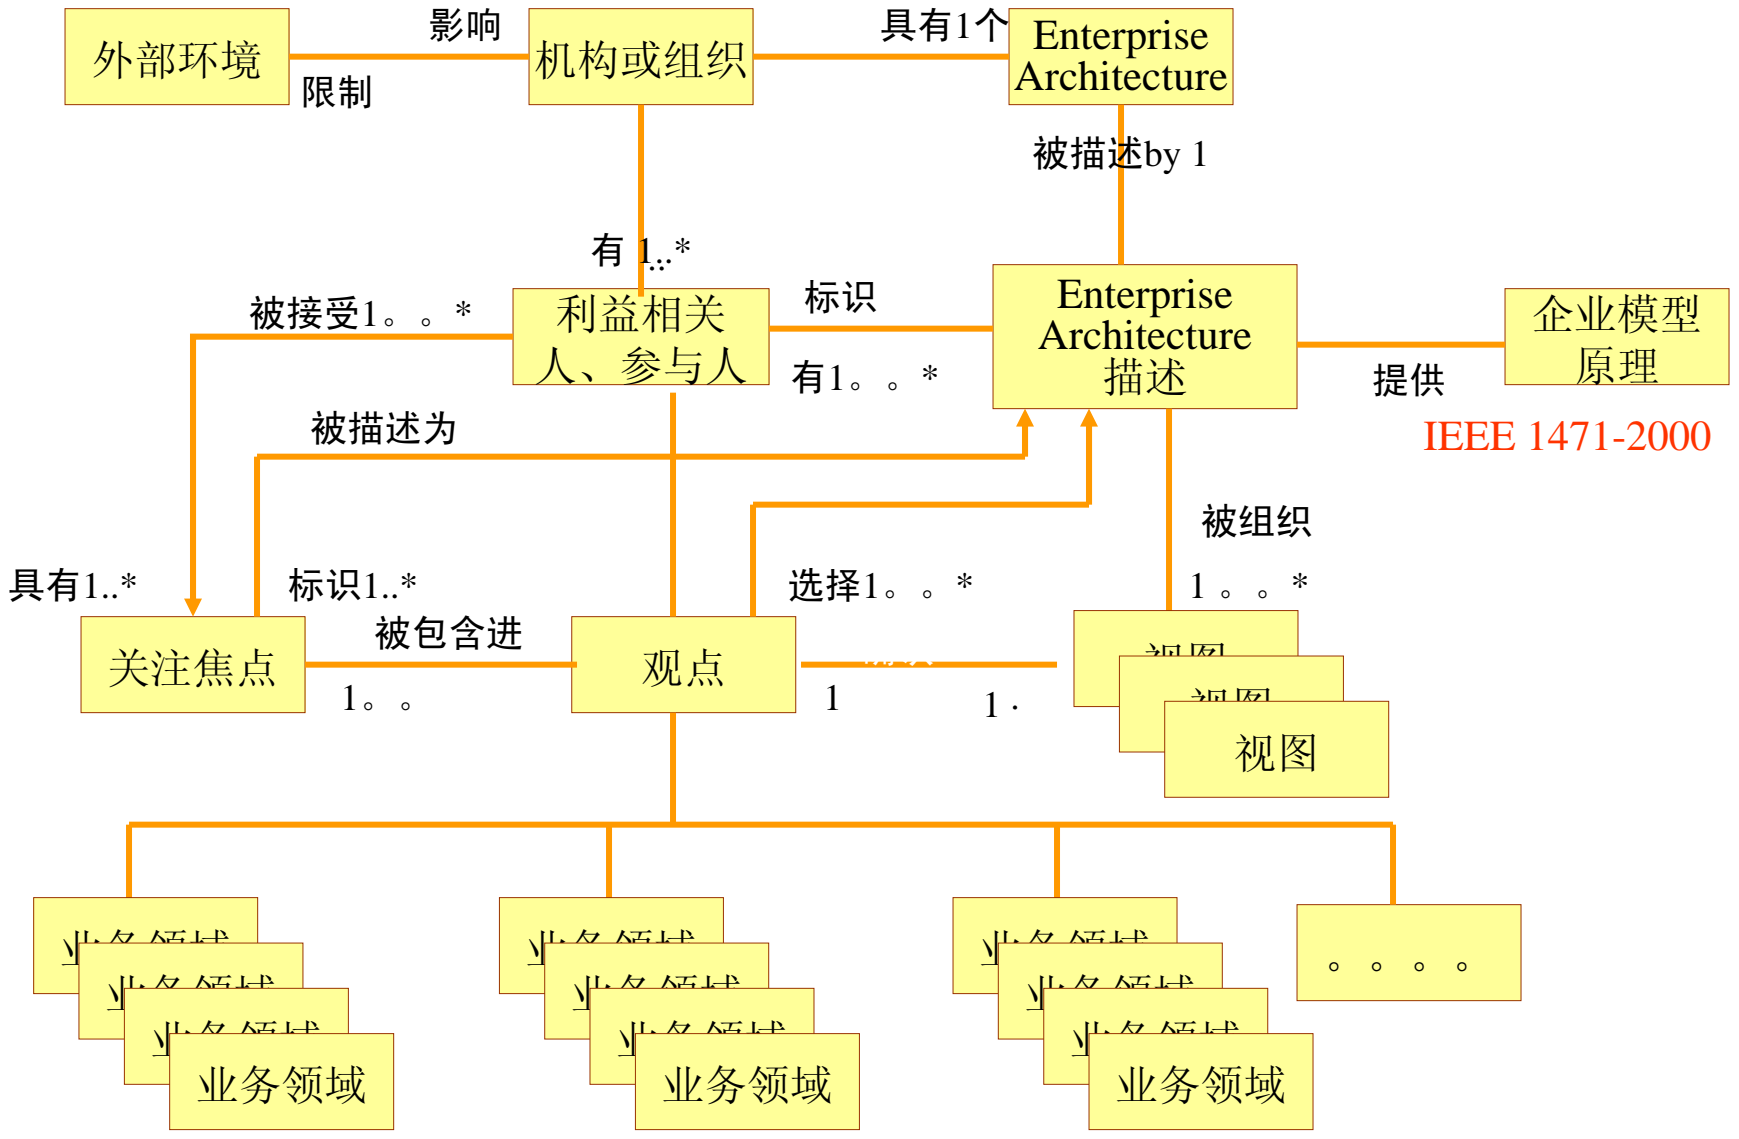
外部环境

影响

限制

机构或组织

具有1个

Enterprise Architecture

被描述by 1

有 1..*

被接受1。。*

利益相关人、参与人

标识

有1。。*

Enterprise Architecture 描述

企业模型原理

提供

IEEE 1471-2000

被描述为

被组织

具有1..*

标识1..*

选择1。。*

1。。*

关注焦点

被包含进

1。。

观点

1

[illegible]

1 ·

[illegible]

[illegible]

视图

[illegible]

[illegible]

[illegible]

业务领域

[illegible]

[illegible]

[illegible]

业务领域

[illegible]

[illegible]

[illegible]

业务领域

。。。。